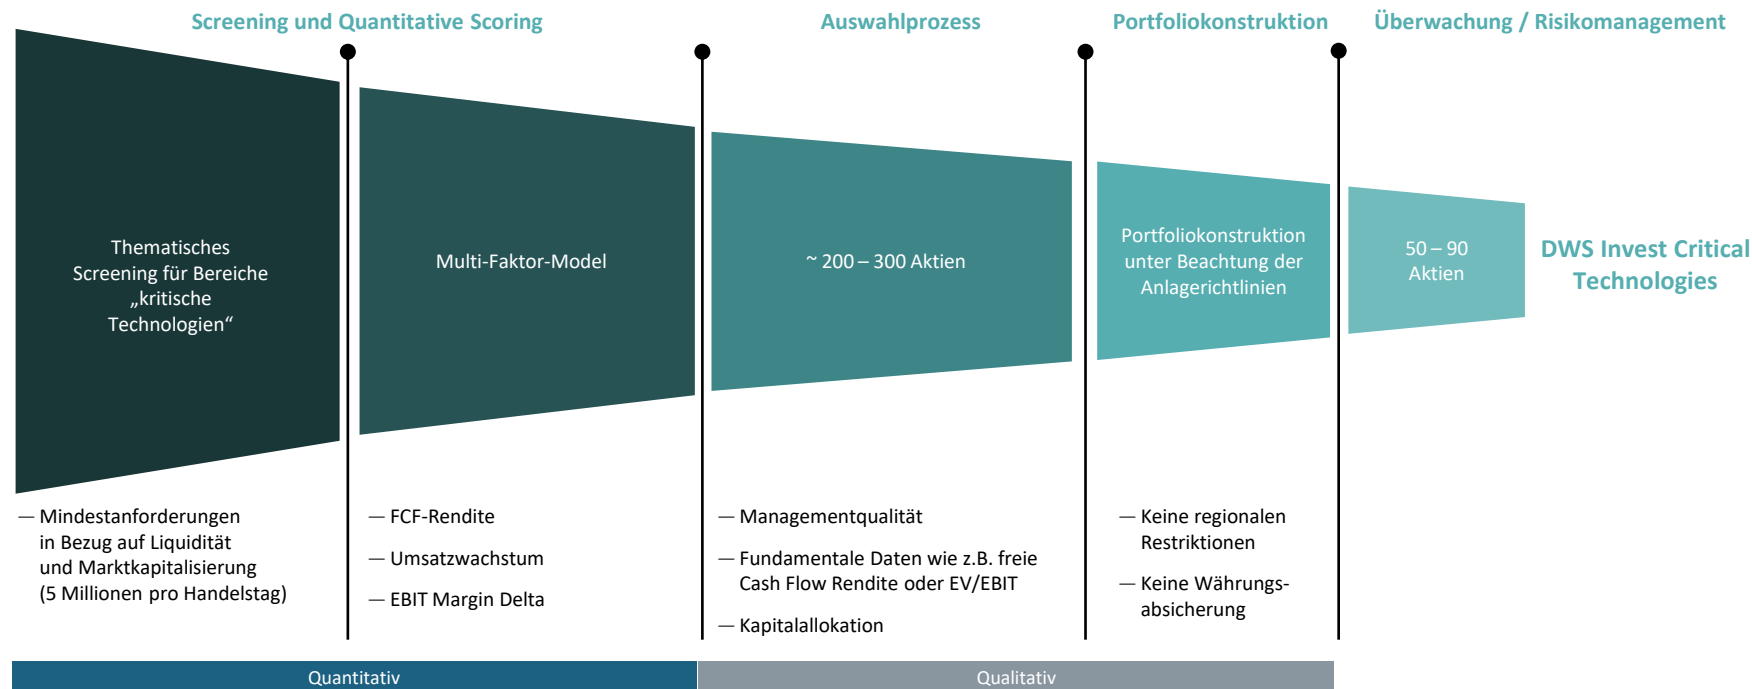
Screening und Quantitative Scoring

Auswahlprozess

Portfoliokonstruktion

Überwachung / Risikomanagement

Thematisches Screening für Bereiche „kritische Technologien“

Multi-Faktor-Model

~ 200 – 300 Aktien

Portfoliokonstruktion unter Beachtung der Anlagerichtlinien

50 – 90 Aktien

DWS Invest Critical Technologies

— Mindestanforderungen in Bezug auf Liquidität und Marktkapitalisierung (5 Millionen pro Handelstag)

— FCF-Rendite

— Umsatzwachstum

— EBIT Margin Delta

— Managementqualität

— Fundamentale Daten wie z.B. freie Cash Flow Rendite oder EV/EBIT

— Kapitalallokation

— Keine regionalen Restriktionen

— Keine Währungsabsicherung

Quantitativ

Qualitativ